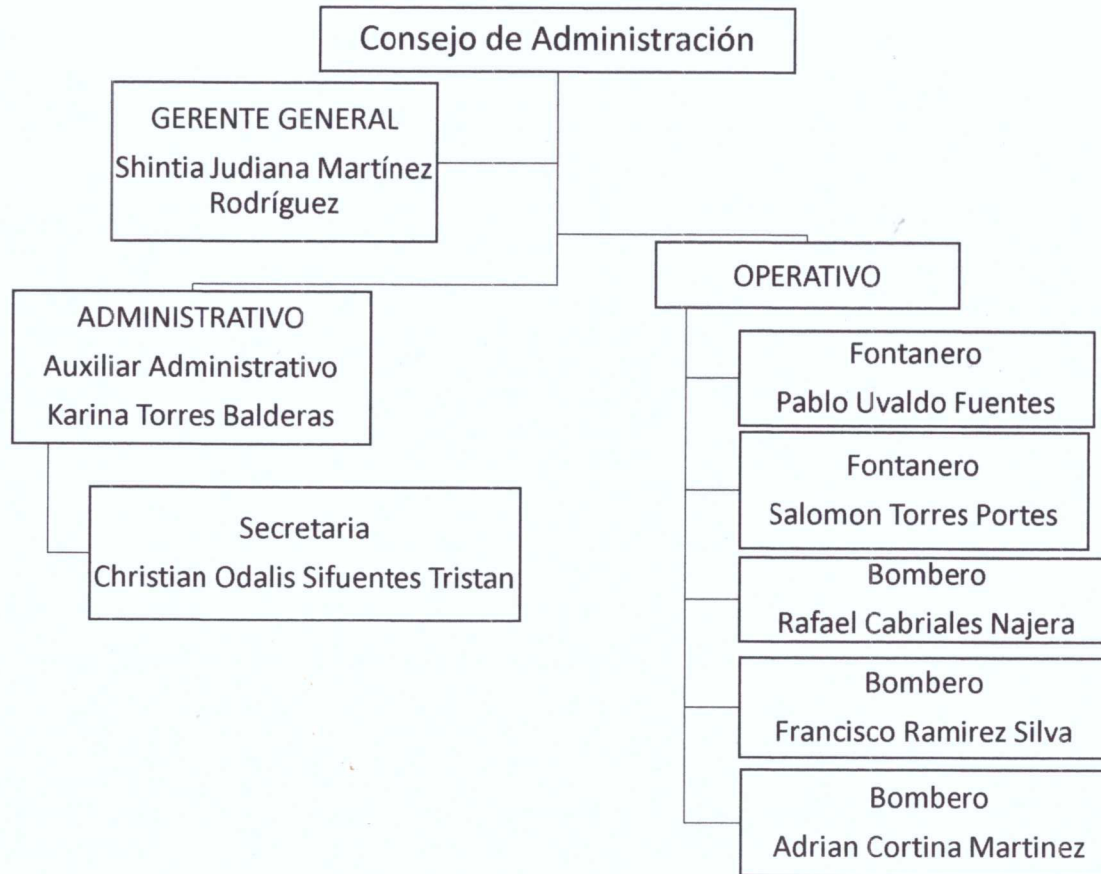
Consejo de Administración

GERENTE GENERAL
Shintia Judiana Martínez Rodríguez

ADMINISTRATIVO
Auxiliar Administrativo
Karina Torres Balderas

Secretaria
Christian Odalis Sifuentes Tristan

OPERATIVO

Fontanero
Pablo Uvaldo Fuentes

Fontanero
Salomon Torres Portes

Bombero
Rafael Cabriales Najera

Bombero
Francisco Ramirez Silva

Bombero
Adrian Cortina Martinez